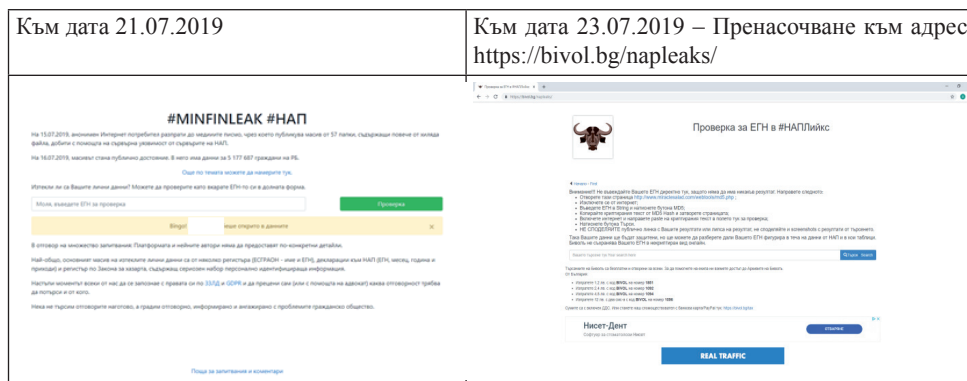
| Към дата 21.07.2019 | Към дата 23.07.2019 – Пренасочване към адрес https://bivol.bg/napleaks/ |
|---|---|
| #MINFINLEAK #НАП | Проверка за ЕГН в #НАПЛийкс |

На 15.07.2019, анонимен Интернет потребител разпрати до медиите писмо, чрез което публикува масив от 57 папки, съдържащи повече от хиляда файла, добити с помощта на сървърна уязвимост от сървърите на НАП.

На 16.07.2019, масивът стана публично достояние. В него има данни за 5 177 687 граждани на РБ.

Още по темата можете да намерите тук.

Изтекли ли са Вашите лични данни? Можете да проверите като въведете ЕГН-то си в долната форма.

Моля, въведете ЕГН за проверка

Проверка

Bingo! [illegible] са открити в данните

В отговор на множество запитвания: Платформата и нейните автори няма да предоставят по-конкретни детайли.

Най-общо, основният масив на изтеклите лични данни е от няколко регистъра (ЕСГРАОН - име и ЕГН), декларации към НАП (ЕГН, месец, година и приходи) и регистър по Закона за хазарта, съдържащ сериозен набор персонално идентифицираща информация.

Настоям моментът всеки от нас да се запознае с правата си по ЗЗЛД и GDPR и да прецени сам (или с помощта на адвокат) каква отговорност трябва да потърси и от кого.

Нека не търсим отговорите наготово, а градим отговорно, информирано и ангажирано с проблемите гражданско общество.

Поща за запитвания и коментари

Внимание!!! Не въвеждайте Вашето ЕГН директно тук, защото няма да има никакъв резултат. Направете следното:

Търсене

Нисет-Дент

REAL TRAFFIC